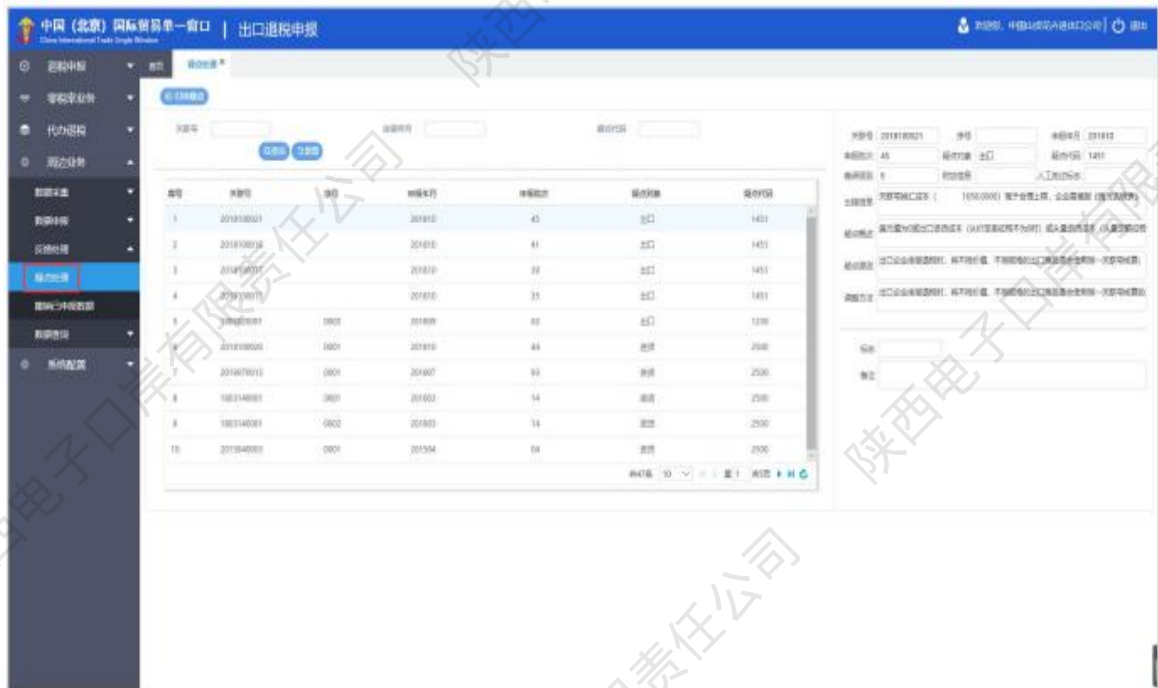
中国（北京）国际贸易单一窗口 | 出口退税申报
China International Trade Single Window

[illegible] | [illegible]

退税申报
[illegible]
代办退税
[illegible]
数据采集
数据申报
反馈处理
疑点处理
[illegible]
数据查询
系统配置

首页 | 疑点处理 ×

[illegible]

关联号 | 所属年月 | 疑点代码

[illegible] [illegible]

| 序号 | 关联号 | 项目 | 申报年月 | 申报批次 | 疑点对象 | 疑点代码 |
|---|---|---|---|---|---|---|
| 1 | 2018100001 | | 201810 | 45 | 出口 | 1451 |
| 2 | 2018100016 | | 201810 | 41 | 出口 | 1451 |
| 3 | 2018100017 | | 201810 | 39 | 出口 | 1451 |
| 4 | 2018100017 | | 201810 | 35 | 出口 | 1451 |
| 5 | 2018090001 | 0002 | 201809 | 02 | 出口 | 1230 |
| 6 | 2018100020 | 0001 | 201810 | 44 | 进货 | 2500 |
| 7 | 2018070013 | 0001 | 201807 | 03 | 进货 | 2500 |
| 8 | 1803140001 | 0003 | 201803 | 14 | 进货 | 2500 |
| 9 | 1803140001 | 0002 | 201803 | 14 | 进货 | 2500 |
| 10 | 2015040003 | 0001 | 201504 | 04 | 进货 | 2500 |

共47条 10 第1 共5页

关联号 2018100021 序号 申报年月 201810
申报批次 45 疑点对象 出口 疑点代码 1451
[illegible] 0 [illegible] 人工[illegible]
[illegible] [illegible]
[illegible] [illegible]
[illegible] 出口企业申报退税时，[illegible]
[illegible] 出口企业申报退税时，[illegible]

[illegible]
备注